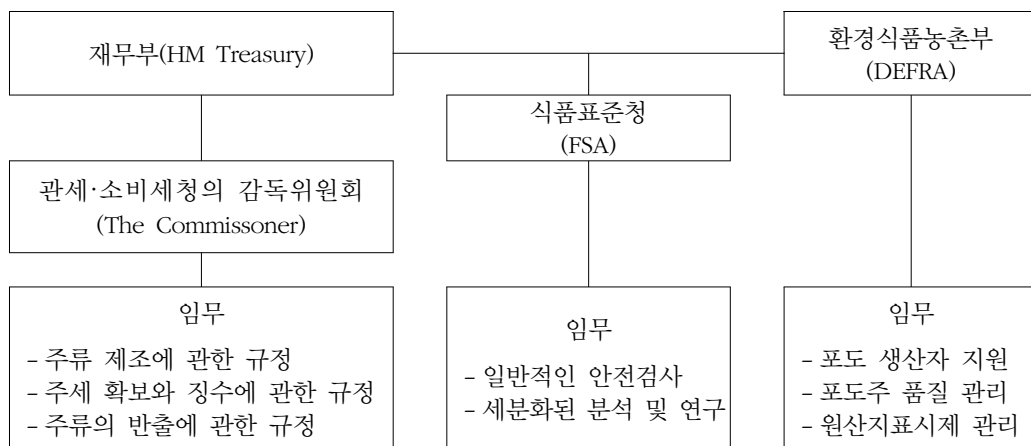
재무부(HM Treasury)

환경식품농촌부
(DEFRA)

식품표준청
(FSA)

관세·소비세청의 감독위원회
(The Commissoner)

임무
- 주류 제조에 관한 규정
- 주세 확보와 징수에 관한 규정
- 주류의 반출에 관한 규정

임무
- 일반적인 안전검사
- 세분화된 분석 및 연구

임무
- 포도 생산자 지원
- 포도주 품질 관리
- 원산지표시제 관리